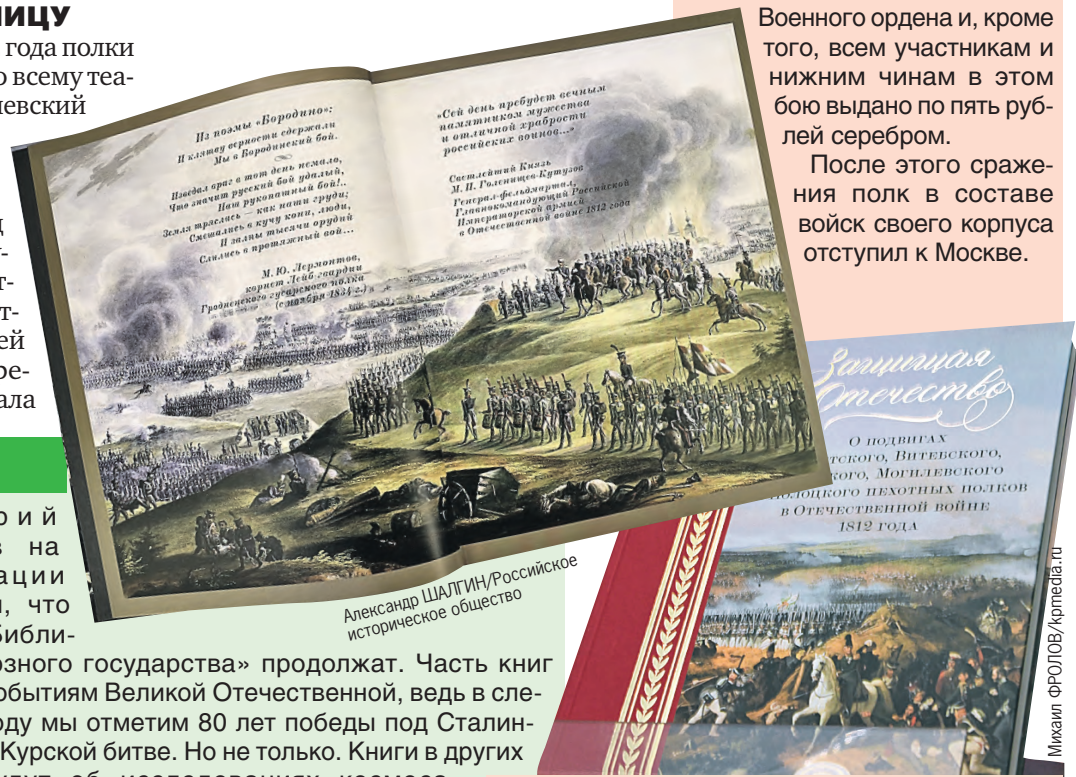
ИЦУ
года полки
о всему теа-
левский

д
т-
т-
т-
ей
ре-
ала

Из поэмы «Бородино»:
И клятву верности сдержали
Мы в Бородинский бой.

Изведал враг в тот день немало,
Что значит русский бой удалый,
Наш рукопашный бой!..
Земля тряслась – как наши груди;
Смешались в кучу кони, люди,
И залпы тысячи орудий
Слились в протяжный вой...

М. Ю. Лермонтов,
корнет Лейб-гвардии
Гродненского гусарского полка
(сентябрь 1837 г.)

«Сей день пребудет вечным
памятником мужества
и отличной храбрости
российских воинов...»

Светлейший Князь
М. И. Голенищев-Кутузов
Генерал-фельдмаршал,
Главнокомандующий Российской
Императорской армией
в Отечественной войне 1812 года

Александр ШАЛГИН/Российское историческое общество

Военного ордена и, кроме того, всем участникам и нижним чинам в этом бою выдано по пять рублей серебром.

После этого сражения полк в составе войск своего корпуса отступил к Москве.

Защищая Отечество

О подвигах
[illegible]тского, Витебского,
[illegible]ого, Могилевского
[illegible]олоцкого пехотных полков
в Отечественной войне
1812 года

Михаил ФРОЛОВ/kpmedia.ru

о р и й
в на
а ц и и
, что
библи-
озного государства» продолжат. Часть книг
обытиям Великой Отечественной, ведь в сле-
оду мы отметим 80 лет победы под Сталин-
Курской битве. Но не только. Книги в других
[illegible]